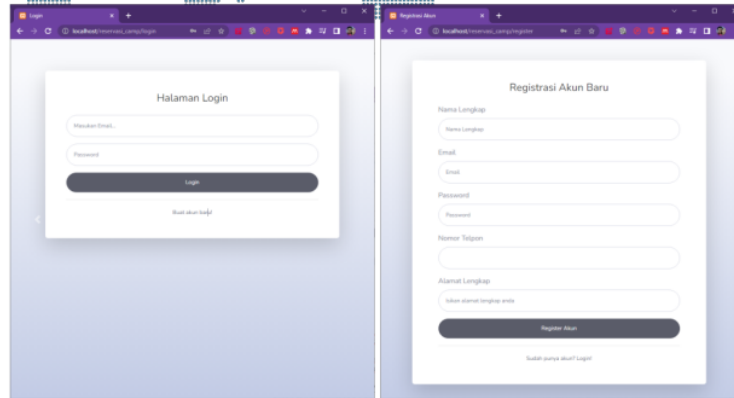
Login
localhost/reservasi_camp/login

Halaman Login

Masukan Email...

Password

Login

Buat akun baru!

Registrasi Akun
localhost/reservasi_camp/register

Registrasi Akun Baru

Nama Lengkap

Nama Lengkap

Email

Email

Password

Password

Nomor Telpon

Alamat Lengkap

Isikan alamat lengkap anda

Register Akun

Sudah punya akun? Login!